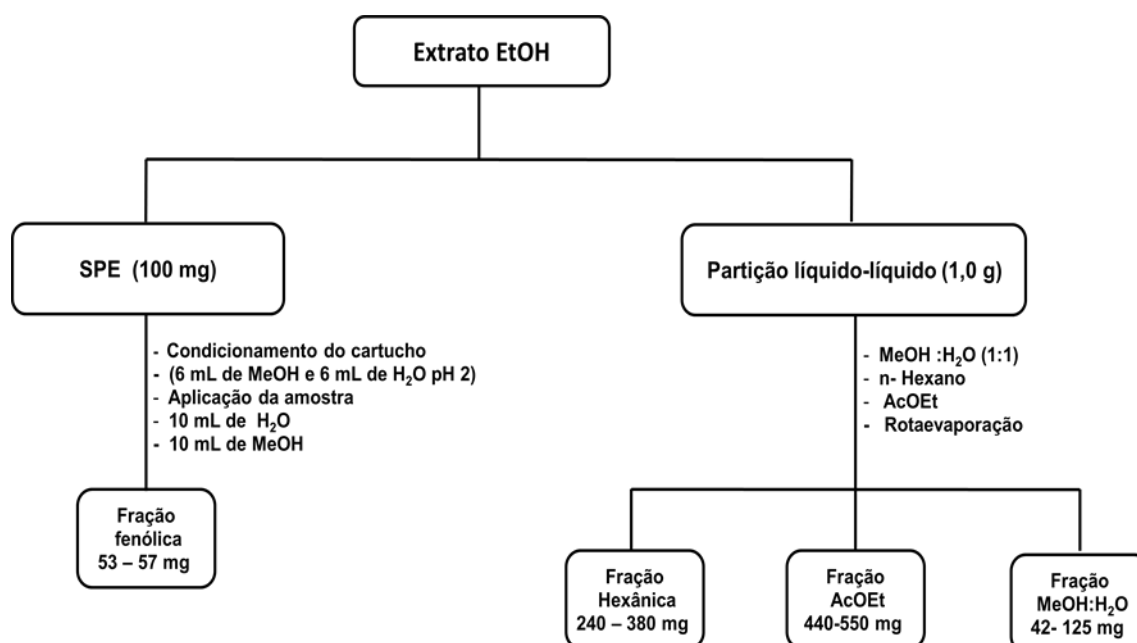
Extrato EtOH

SPE (100 mg)

- Condicionamento do cartucho
- (6 mL de MeOH e 6 mL de $H_2O$ pH 2)
- Aplicação da amostra
- 10 mL de $H_2O$
- 10 mL de MeOH

Fração fenólica 53 – 57 mg

Partição líquido-líquido (1,0 g)

- MeOH :$H_2O$ (1:1)
- n- Hexano
- AcOEt
- Rotaevaporação

Fração Hexânica 240 – 380 mg

Fração AcOEt 440-550 mg

Fração MeOH:$H_2O$ 42- 125 mg